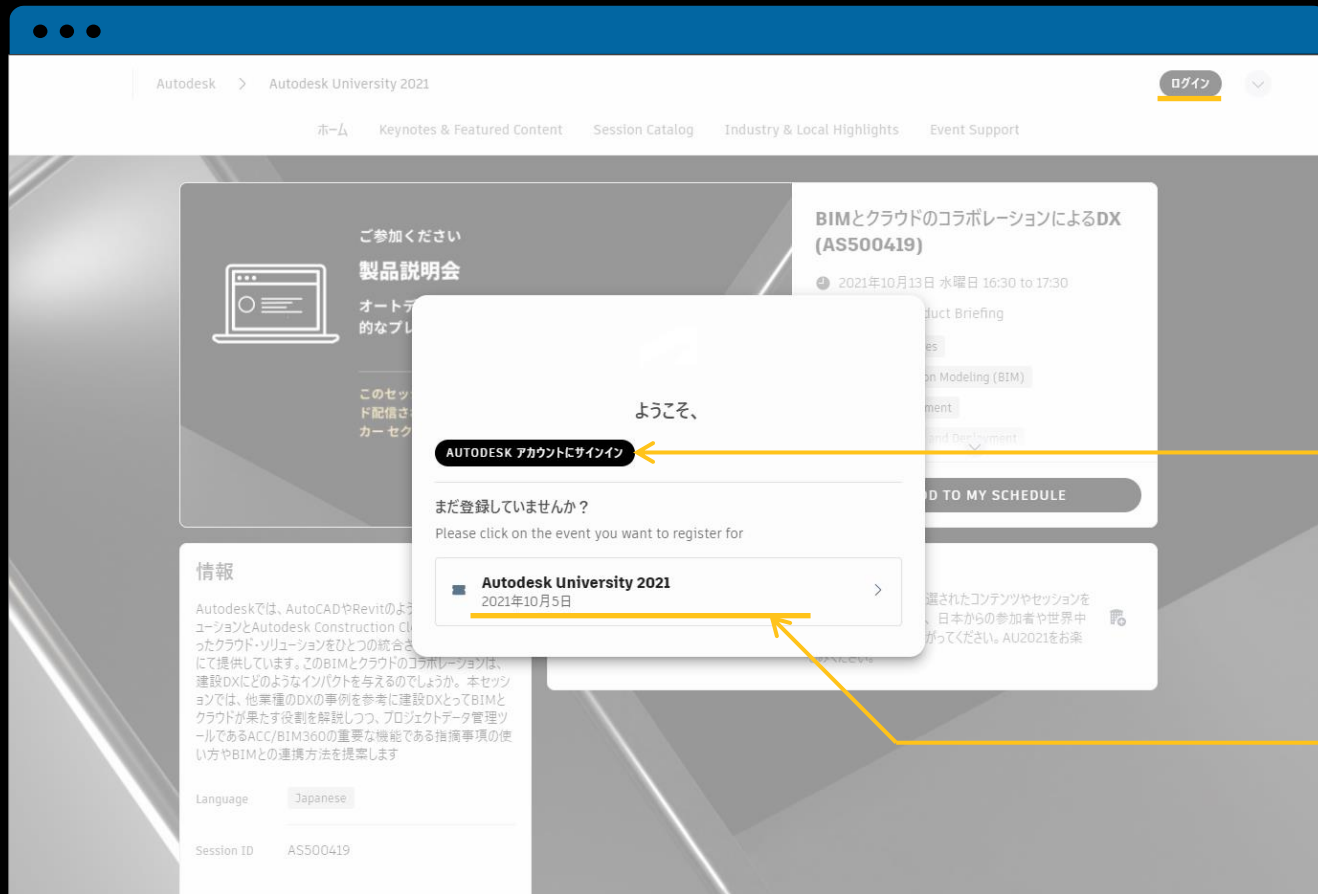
Autodesk > Autodesk University 2021

ログイン

ホーム Keynotes & Featured Content Session Catalog Industry & Local Highlights Event Support

ご参加ください

製品説明会

オートデ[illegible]
的なプレ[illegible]

このセッ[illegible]
ド配信さ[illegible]
カー セク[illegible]

BIMとクラウドのコラボレーションによるDX (AS500419)

2021年10月13日 水曜日 16:30 to 17:30

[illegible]duct Briefing

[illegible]es

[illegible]on Modeling (BIM)

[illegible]ment

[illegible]and Deployment

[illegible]D TO MY SCHEDULE

ようこそ、

AUTODESK アカウントにサインイン

まだ登録していませんか？

Please click on the event you want to register for

Autodesk University 2021
2021年10月5日

情報

Autodeskでは、AutoCADやRevitのよう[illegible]ューションとAutodesk Construction Cl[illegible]ったクラウド･ソリューションをひとつの統合さ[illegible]にて提供しています。このBIMとクラウドのコラボレーションは、建設DXにどのようなインパクトを与えるのでしょうか。本セッションでは、他業種のDXの事例を参考に建設DXとってBIMとクラウドが果たす役割を解説しつつ、プロジェクトデータ管理ツールであるACC/BIM360の重要な機能である指摘事項の使い方やBIMとの連携方法を提案します

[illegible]選されたコンテンツやセッションを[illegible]、日本からの参加者や世界中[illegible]がってください。AU2021をお楽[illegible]

Language Japanese

Session ID AS500419